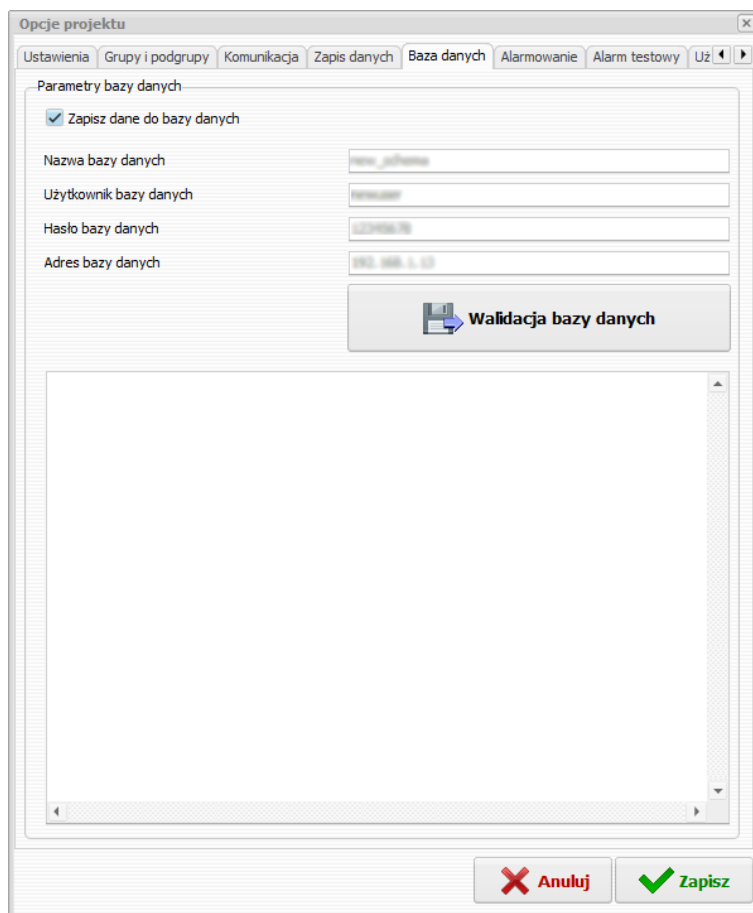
Opcje projektu

Ustawienia | Grupy i podgrupy | Komunikacja | Zapis danych | Baza danych | Alarmowanie | Alarm testowy | Uż

Parametry bazy danych

Zapisz dane do bazy danych

Nazwa bazy danych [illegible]

Użytkownik bazy danych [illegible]

Hasło bazy danych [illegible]

Adres bazy danych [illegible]

Walidacja bazy danych

Anuluj

Zapisz